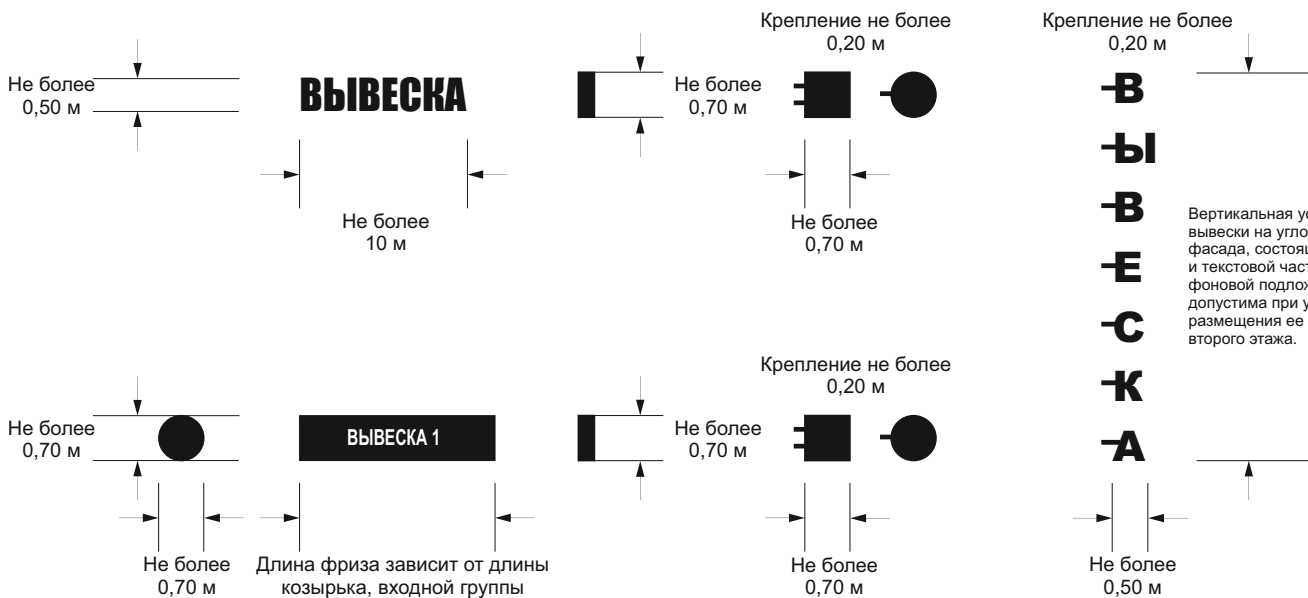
Не более
0,50 м

ВЫВЕСКА

Не более
10 м

Не более
0,70 м

Крепление не более
0,20 м

Не более
0,70 м

Крепление не более
0,20 м

В
Ы
В
Е
С
К
А

Вертикальная у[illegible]
вывески на угло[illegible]
фасада, состоя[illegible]
и текстовой част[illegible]
фоновой подлож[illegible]
допустима при у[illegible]
размещения ее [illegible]
второго этажа.

Не более
0,70 м

ВЫВЕСКА 1

Не более
0,70 м

Длина фриза зависит от длины
козырька, входной группы

Не более
0,70 м

Крепление не более
0,20 м

Не более
0,70 м

Не более
0,50 м